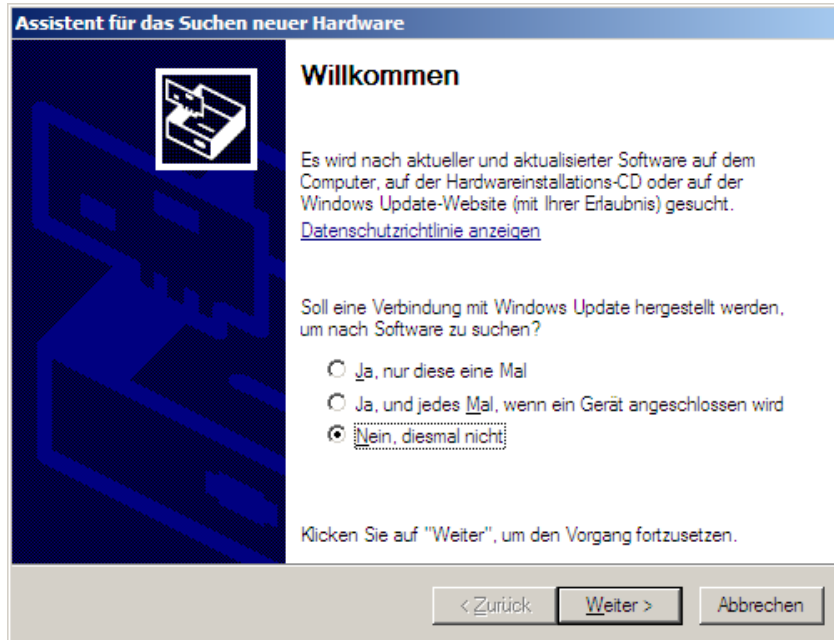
Assistent für das Suchen neuer Hardware

Willkommen

Es wird nach aktueller und aktualisierter Software auf dem Computer, auf der Hardwareinstallations-CD oder auf der Windows Update-Website (mit Ihrer Erlaubnis) gesucht.

Datenschutzrichtlinie anzeigen

Soll eine Verbindung mit Windows Update hergestellt werden, um nach Software zu suchen?

Ja, nur diese eine Mal

Ja, und jedes Mal, wenn ein Gerät angeschlossen wird

Nein, diesmal nicht

Klicken Sie auf "Weiter", um den Vorgang fortzusetzen.

< Zurück

Weiter >

Abbrechen